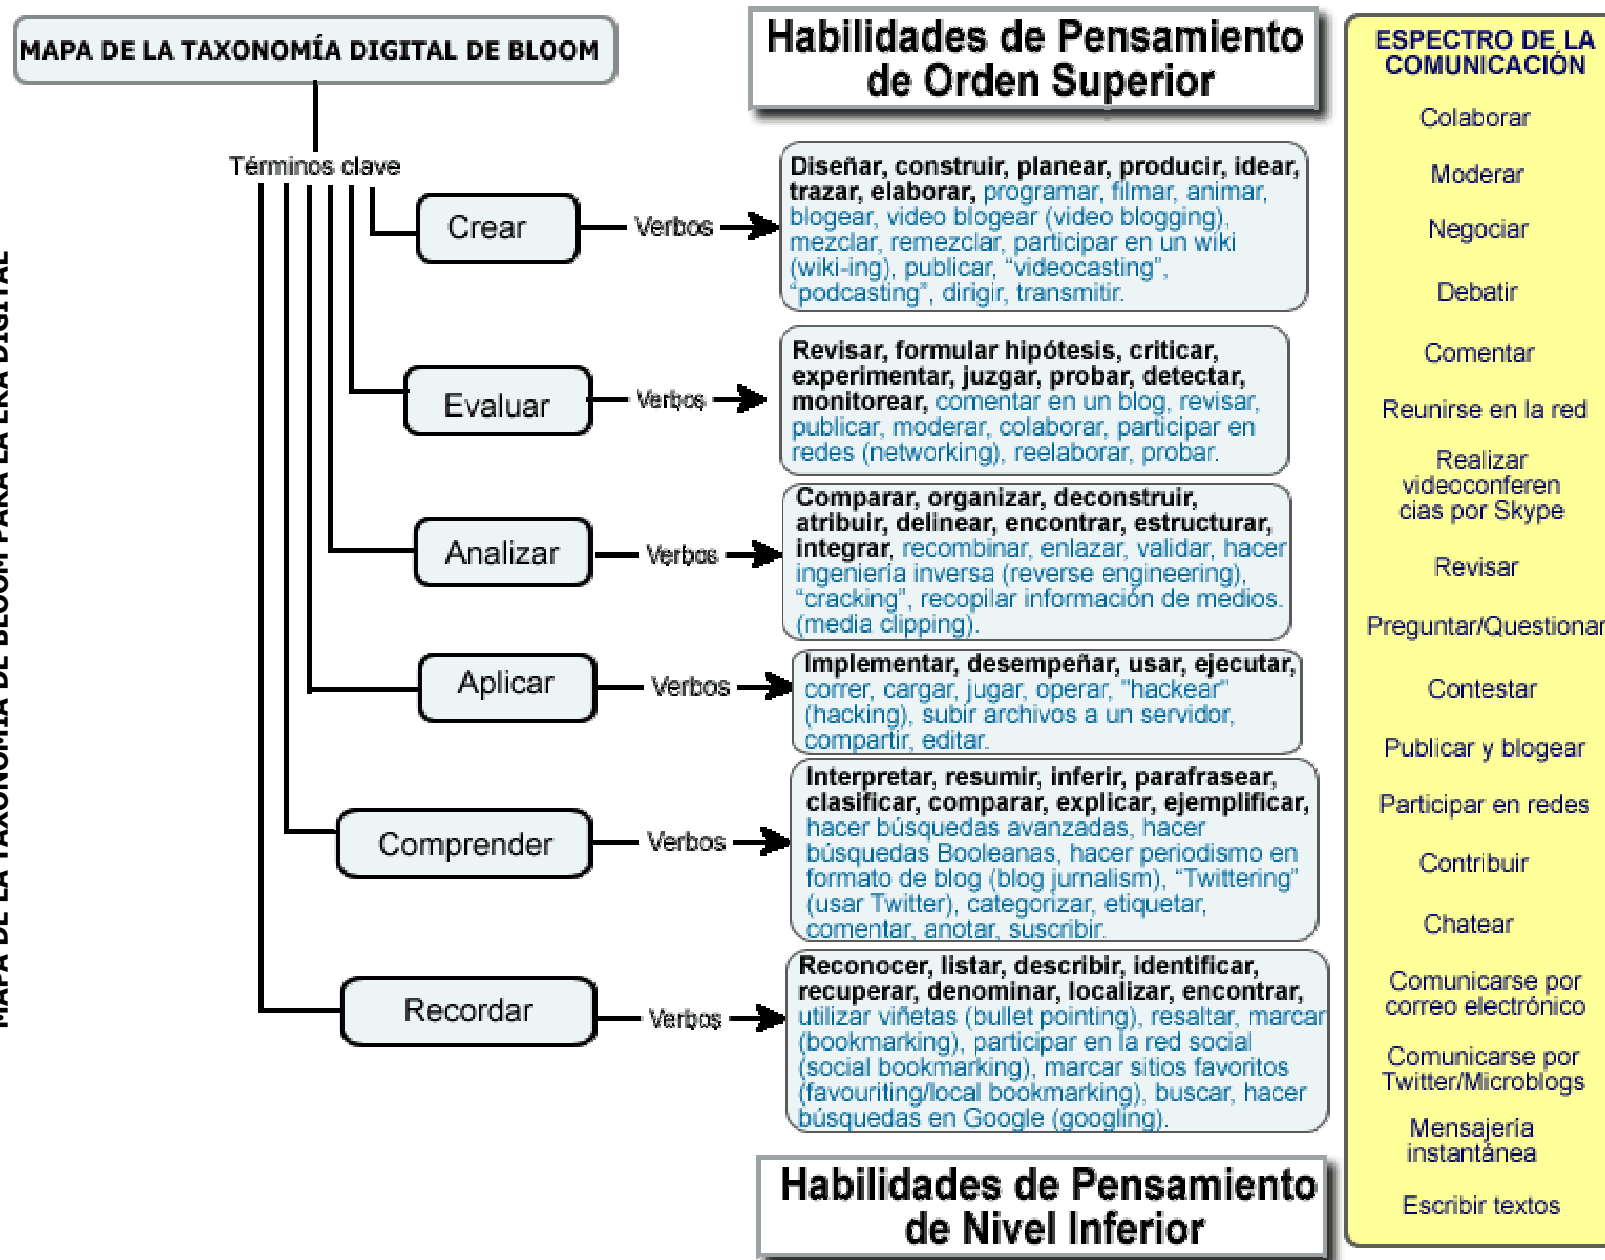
MAPA DE LA TAXONOMÍA DIGITAL DE BLOOM

Términos clave

Habilidades de Pensamiento de Orden Superior

Crear — Verbos → Diseñar, construir, planear, producir, idear, trazar, elaborar, programar, filmar, animar, blogear, video blogear (video blogging), mezclar, remezclar, participar en un wiki (wiki-ing), publicar, "videocasting", "podcasting", dirigir, transmitir.

Evaluar — Verbos → Revisar, formular hipótesis, criticar, experimentar, juzgar, probar, detectar, monitorear, comentar en un blog, revisar, publicar, moderar, colaborar, participar en redes (networking), reelaborar, probar.

Analizar — Verbos → Comparar, organizar, deconstruir, atribuir, delinear, encontrar, estructurar, integrar, recombinar, enlazar, validar, hacer ingeniería inversa (reverse engineering), "cracking", recopilar información de medios. (media clipping).

Aplicar — Verbos → Implementar, desempeñar, usar, ejecutar, correr, cargar, jugar, operar, "hackear" (hacking), subir archivos a un servidor, compartir, editar.

Comprender — Verbos → Interpretar, resumir, inferir, parafrasear, clasificar, comparar, explicar, ejemplificar, hacer búsquedas avanzadas, hacer búsquedas Booleanas, hacer periodismo en formato de blog (blog jurnalism), "Twittering" (usar Twitter), categorizar, etiquetar, comentar, anotar, suscribir.

Recordar — Verbos → Reconocer, listar, describir, identificar, recuperar, denominar, localizar, encontrar, utilizar viñetas (bullet pointing), resaltar, marcar (bookmarking), participar en la red social (social bookmarking), marcar sitios favoritos (favouriting/local bookmarking), buscar, hacer búsquedas en Google (googling).

Habilidades de Pensamiento de Nivel Inferior

MAPA DE LA TAXONOMÍA DE BLOOM PARA LA ERA DIGITAL

ESPECTRO DE LA COMUNICACIÓN
Colaborar
Moderar
Negociar
Debatir
Comentar
Reunirse en la red
Realizar videoconferencias por Skype
Revisar
Preguntar/Questionar
Contestar
Publicar y blogear
Participar en redes
Contribuir
Chatear
Comunicarse por correo electrónico
Comunicarse por Twitter/Microblogs
Mensajería instantánea
Escribir textos